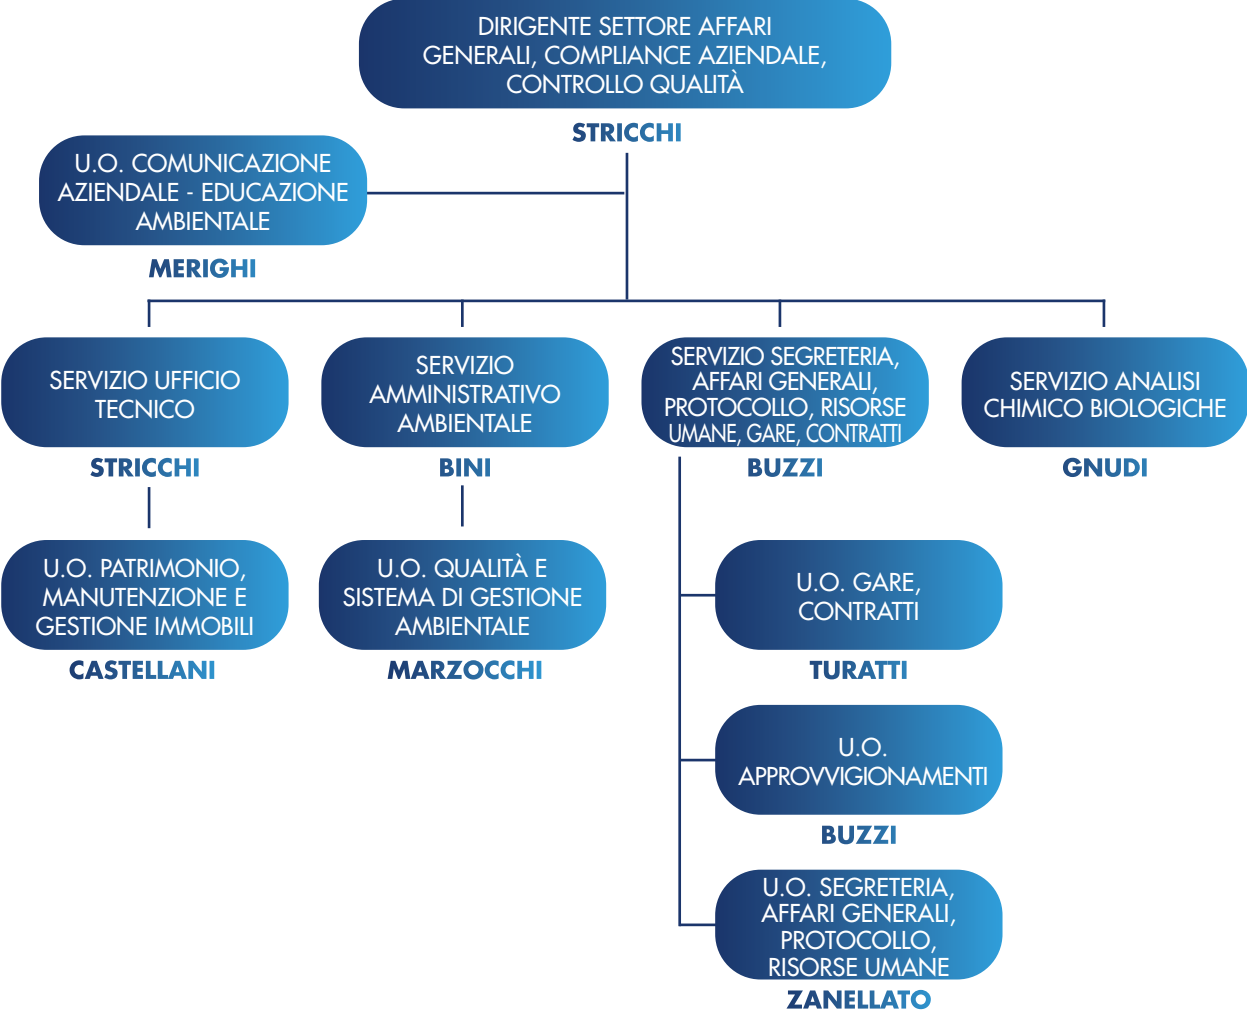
DIRIGENTE SETTORE AFFARI GENERALI, COMPLIANCE AZIENDALE, CONTROLLO QUALITÀ

STRICCHI

U.O. COMUNICAZIONE AZIENDALE - EDUCAZIONE AMBIENTALE

MERIGHI

SERVIZIO UFFICIO TECNICO

STRICCHI

SERVIZIO AMMINISTRATIVO AMBIENTALE

BINI

SERVIZIO SEGRETERIA, AFFARI GENERALI, PROTOCOLLO, RISORSE UMANE, GARE, CONTRATTI

BUZZI

SERVIZIO ANALISI CHIMICO BIOLOGICHE

GNUDI

U.O. PATRIMONIO, MANUTENZIONE E GESTIONE IMMOBILI

CASTELLANI

U.O. QUALITÀ E SISTEMA DI GESTIONE AMBIENTALE

MARZOCCHI

U.O. GARE, CONTRATTI

TURATTI

U.O. APPROVVIGIONAMENTI

BUZZI

U.O. SEGRETERIA, AFFARI GENERALI, PROTOCOLLO, RISORSE UMANE

ZANELLATO